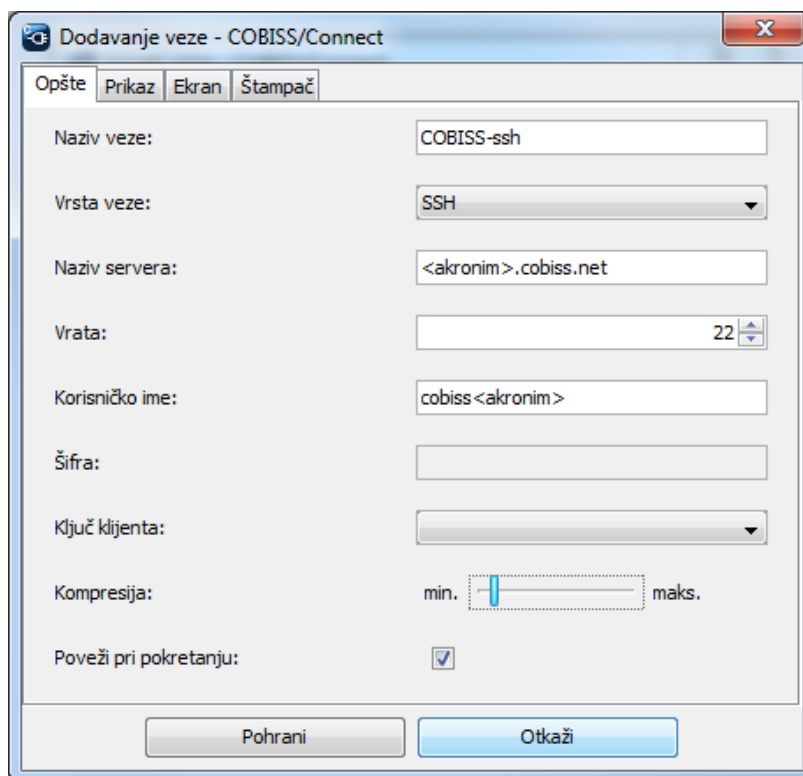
Dodavanje veze - COBISS/Connect

Opšte | Prikaz | Ekran | Štampač

Naziv veze: COBISS-ssh

Vrsta veze: SSH

Naziv servera: <akronim>.cobiss.net

Vrata: 22

Korisničko ime: cobiss<akronim>

Šifra:

Ključ klijenta:

Kompresija: min. maks.

Poveži pri pokretanju:

Pohrani
Otkaži